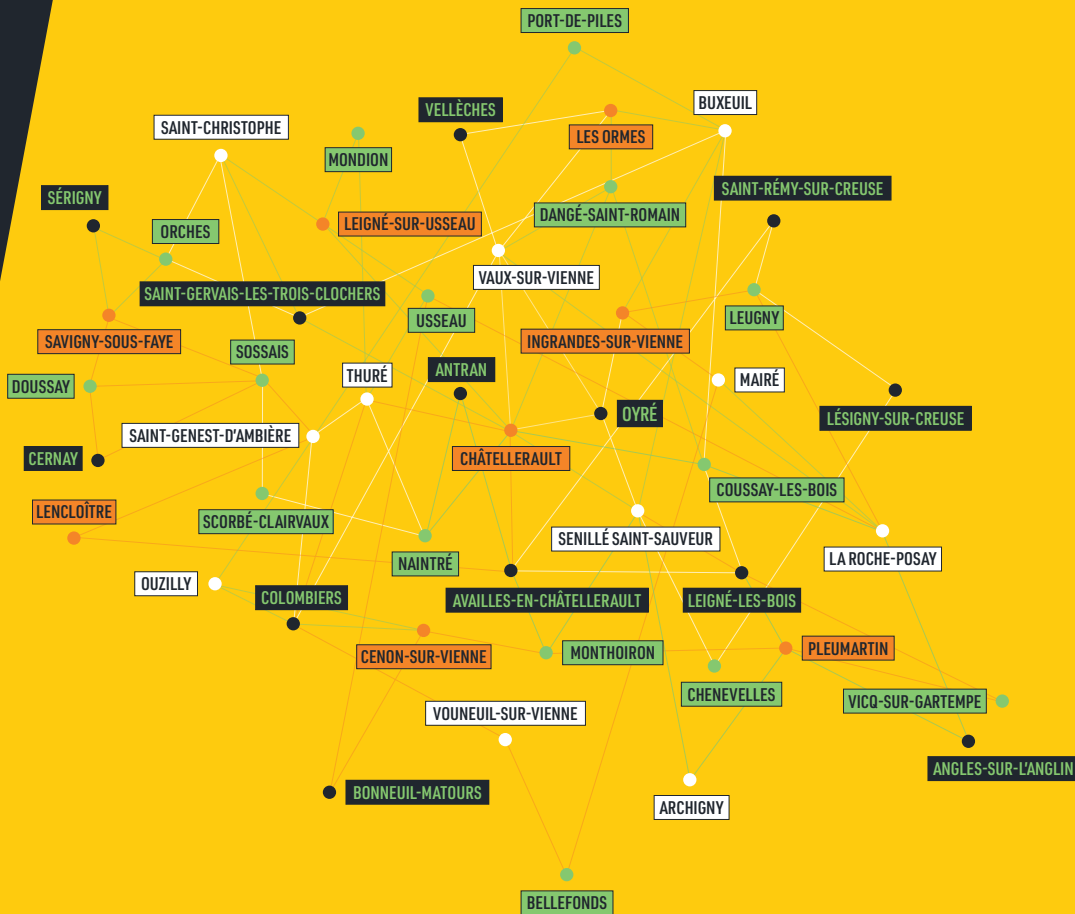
PORT-DE-PILES
VELLÈCHES
BUXEUIL
SAINT-CHRISTOPHE
LES ORMES
MONDION
SÉRIGNY
SAINT-RÉMY-SUR-CREUSE
DANGÉ-SAINT-ROMAIN
LEIGNÉ-SUR-USSEAU
ORCHES
VAUX-SUR-VIENNE
SAINT-GERVAIS-LES-TROIS-CLOCHERS
LEUGNY
USSEAU
SAVIGNY-SOUS-FAYE
INGRANDES-SUR-VIENNE
SOSSAIS
ANTRAN
THURÉ
MAIRÉ
DOUSSAY
OYRÉ
LÉSIGNY-SUR-CREUSE
SAINT-GENEST-D'AMBIÈRE
CHÂTELLERAULT
CERNAY
COUSSAY-LES-BOIS
LENCLOÎTRE
SCORBÉ-CLAIRVAUX
SENILLÉ SAINT-SAUVEUR
NAINTRÉ
LA ROCHE-POSAY
OUZILLY
COLOMBIERS
AVAILLES-EN-CHÂTELLERAULT
LEIGNÉ-LES-BOIS
CENON-SUR-VIENNE
MONTHOIRON
PLEUMARTIN
CHENEVELLES
VICQ-SUR-GARTEMPE
VOUNEUIL-SUR-VIENNE
ANGLES-SUR-L'ANGLIN
BONNEUIL-MATOURS
ARCHIGNY
BELLEFONDS